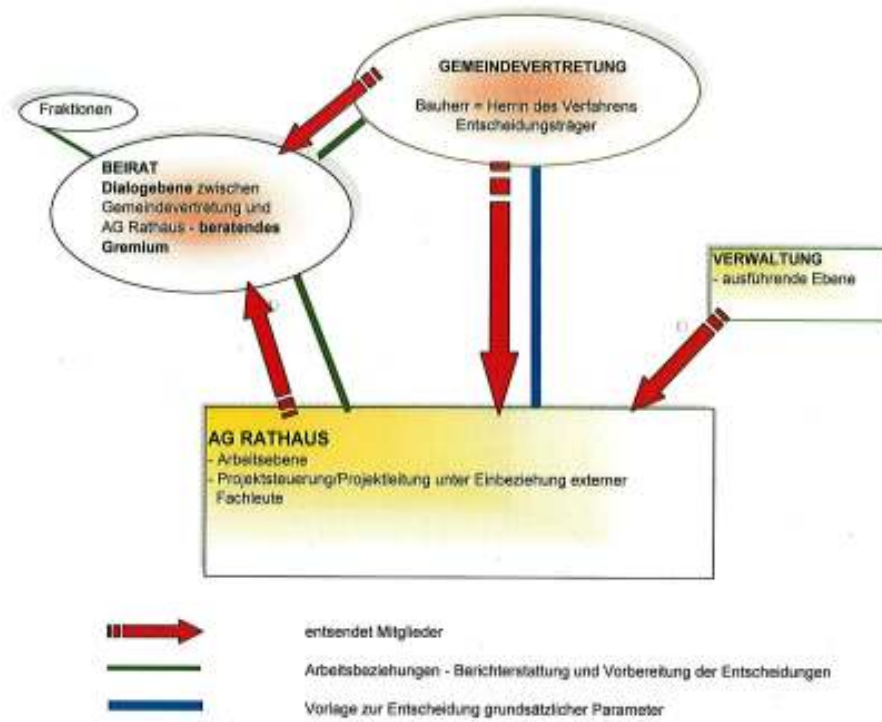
GEMEINDEVERTRETUNG

Bauherr = Herrin des Verfahrens
Entscheidungsträger

Fraktionen

BEIRAT
Dialogebene zwischen Gemeindevertretung und AG Rathaus - beratendes Gremium

VERWALTUNG
- ausführende Ebene

AG RATHAUS
- Arbeitsebene
- Projektsteuerung/Projektleitung unter Einbeziehung externer Fachleute

entsendet Mitglieder

Arbeitsbeziehungen - Berichterstattung und Vorbereitung der Entscheidungen

Vorlage zur Entscheidung grundsätzlicher Parameter